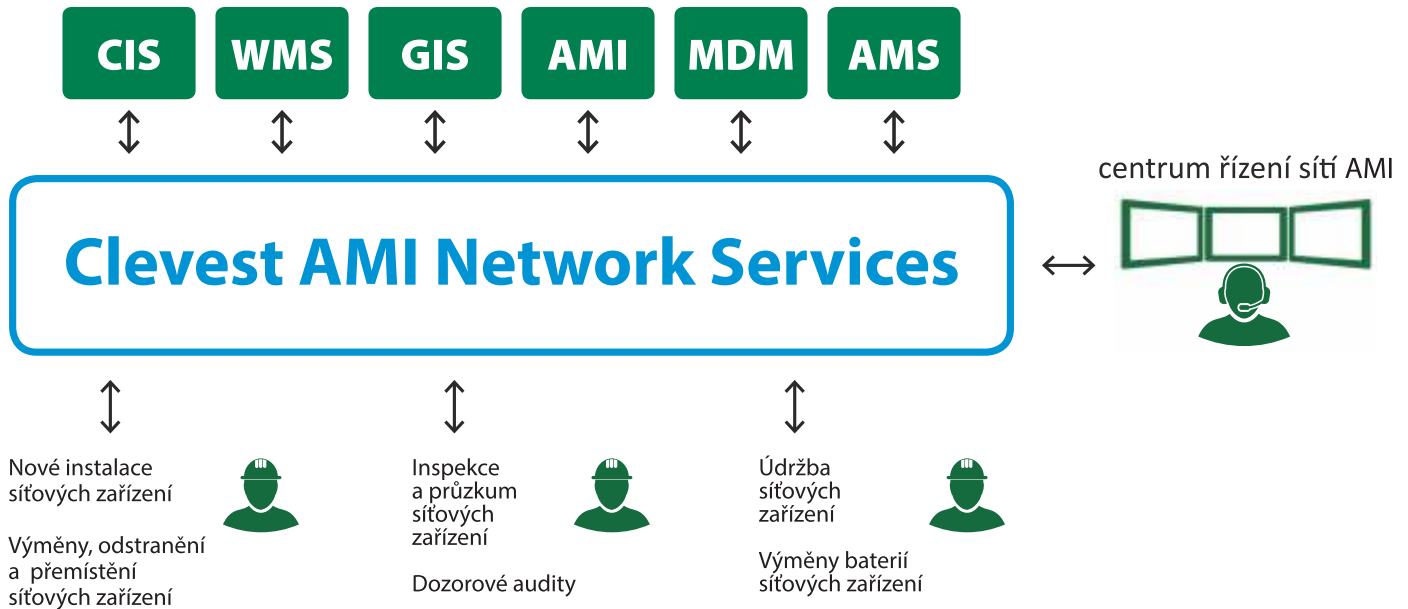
CIS WMS GIS AMI MDM AMS

centrum řízení sítí AMI

Clevest AMI Network Services

Nové instalace síťových zařízení

Výměny, odstranění a přemístění síťových zařízení

Inspekce a průzkum síťových zařízení

Dozorové audity

Údržba síťových zařízení

Výměny baterií síťových zařízení